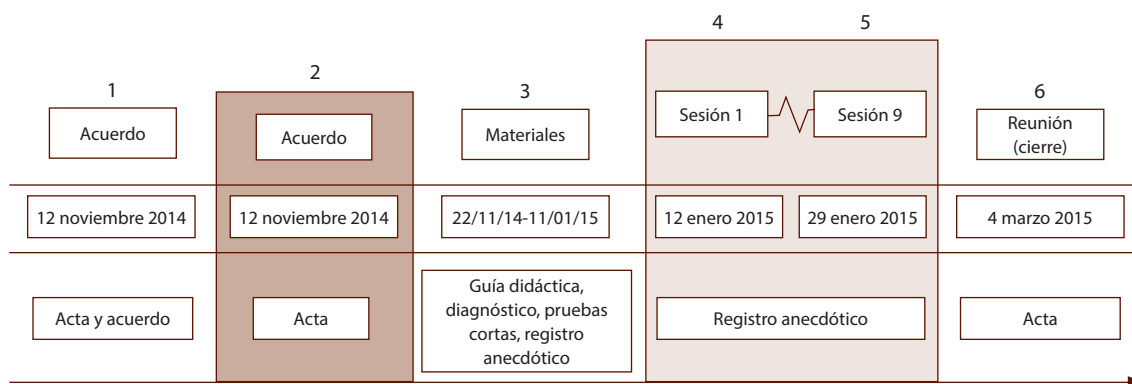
1
Acuerdo
12 noviembre 2014
Acta y acuerdo

2
Acuerdo
12 noviembre 2014
Acta

3
Materiales
22/11/14-11/01/15
Guía didáctica, diagnóstico, pruebas cortas, registro anecdótico

4
Sesión 1
12 enero 2015

5
Sesión 9
29 enero 2015

Registro anecdótico

6
Reunión (cierre)
4 marzo 2015
Acta